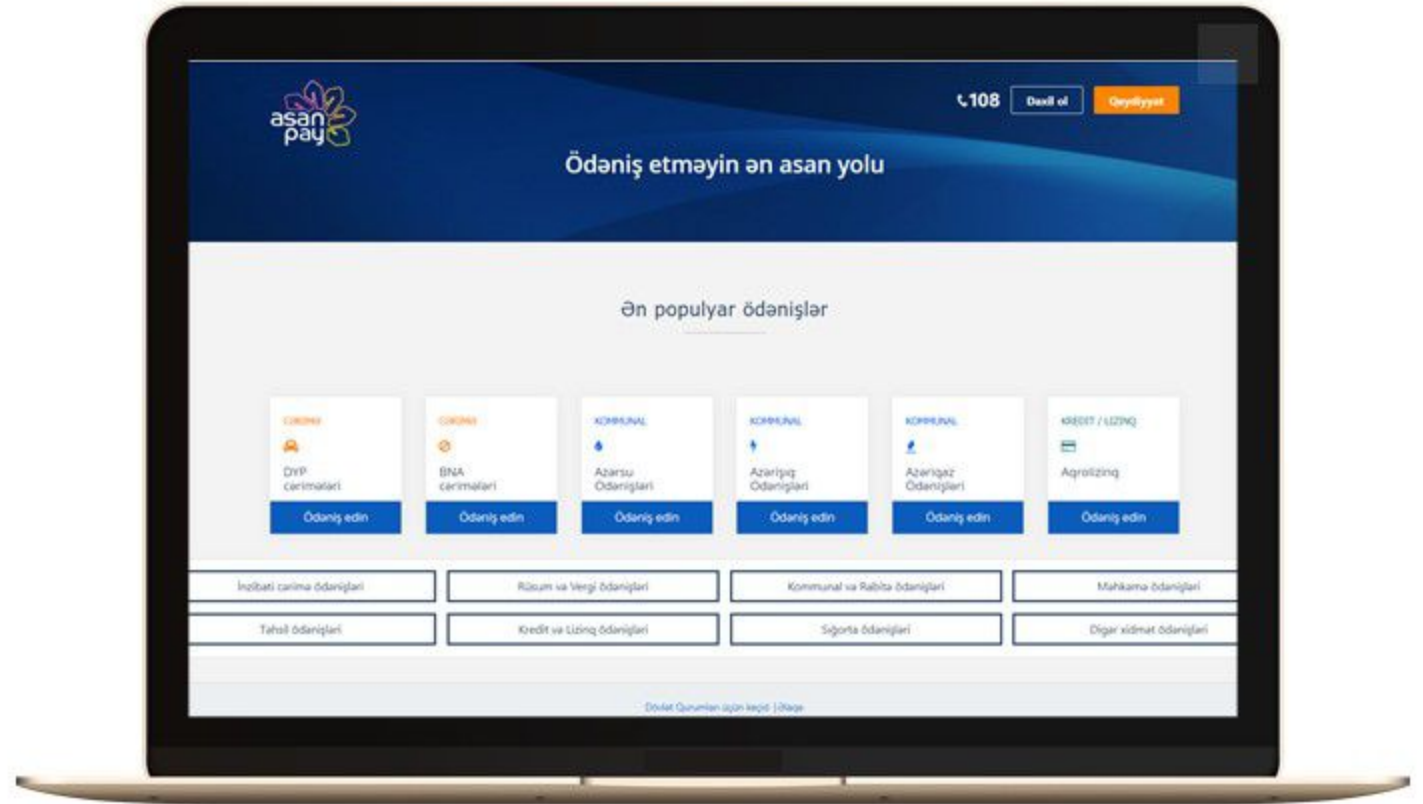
asan pay

108 Daxil ol Qeydiyyat

Ödəniş etməyin ən asan yolu

Ən populyar ödənişlər

CƏRİMƏ
DYP cərimələri
Ödəniş edin

CƏRİMƏ
BNA cərimələri
Ödəniş edin

KOMMUNAL
Azərsu Ödənişləri
Ödəniş edin

KOMMUNAL
Azərişıq Ödənişləri
Ödəniş edin

KOMMUNAL
Azəriqaz Ödənişləri
Ödəniş edin

KREDİT / LİZİNQ
Aqrolizinq
Ödəniş edin

İnzibati cərimə ödənişləri
Rüsum və Vergi ödənişləri
Kommunal və Rabitə ödənişləri
Məhkəmə ödənişləri
Təhsil ödənişləri
Kredit və Lizinq ödənişləri
Sığorta ödənişləri
Digər xidmət ödənişləri

Dövlət Qurumları üçün keçid | Əlaqə